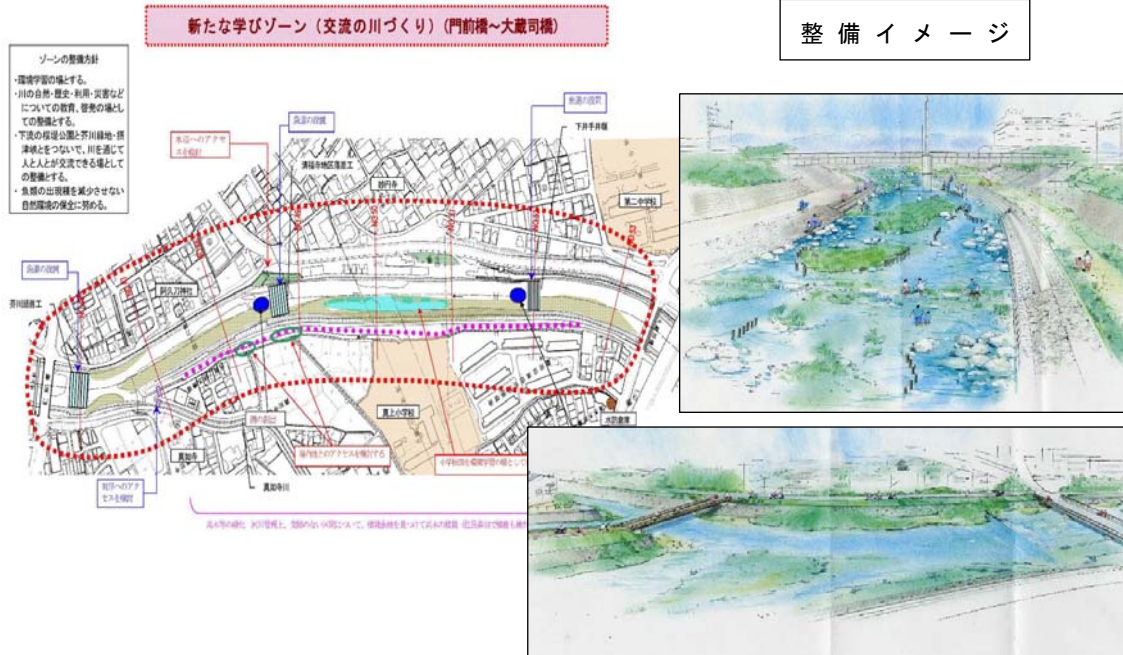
新たな学びゾーン（交流の川づくり）（門前橋～大蔵司橋）

整備イメージ

ゾーンの整備方針
・環境学習の場とする。
・川の自然・歴史・利用・災害などについての教育、啓発の場としての整備とする。
・下流の桜堤公園と芥川緑地・摂津峡とをつないで、川を通じて人と人とが交流できる場としての整備とする。
・魚類の出現種を減少させない自然環境の保全に努める。

水辺へのアクセスを検討

魚道の設置

魚道の設置

下井手井堰

清福寺地区護岸工

妙円寺

第二中学校

魚道の設置

芥川頭首工

阿久刀神社

真上小学校

水防倉庫

神社へのアクセスを検討

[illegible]

真如寺

真如寺川

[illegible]

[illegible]

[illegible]